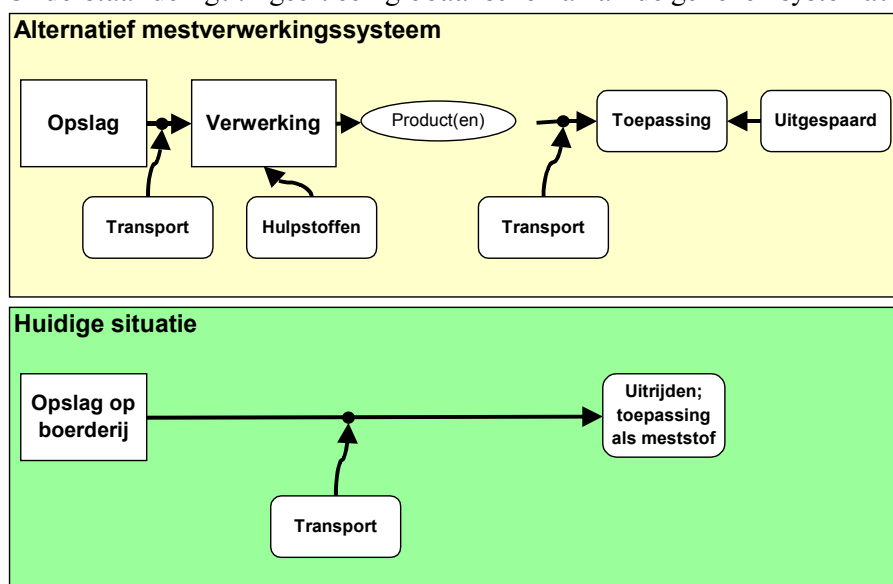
Alternatief mestverwerkingssysteem

Opslag

Verwerking

Product(en)

Toepassing

Uitgespaard

Transport

Hulpstoffen

Transport

Huidige situatie

Opslag op boerderij

Uitrijden; toepassing als meststof

Transport